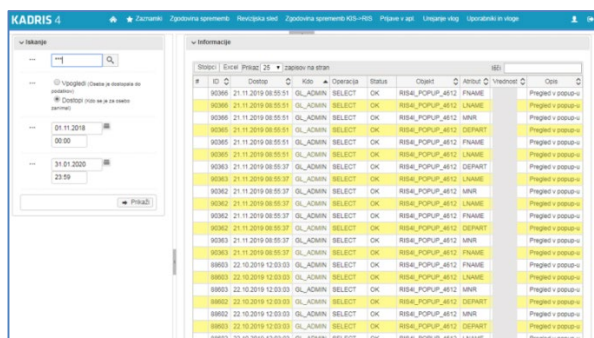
KADRIS 4

Zaznamki Zgodovina sprememb Revizijska sled Zgodovina sprememb KIS->RIS Prijave v apl. Urejanje vlog Uporabniki in vloge

Iskanje

***

Vpogledi (Osebe je dostopala do podatkov)
Dostopi (Kdo se je za osebo zanimal)

01.11.2018
00:00

31.01.2020
23:59

Prikaži

Informacije

Stolpci Excel Prikaz 25 zapisov na stran Išči:

| # | ID | Dostop | Kdo | Operacija | Status | Objekt | Atribut | Vrednost | Opis |
|---|---|---|---|---|---|---|---|---|---|
| | 90366 | 21.11.2019 08:55:51 | GL_ADMIN | SELECT | OK | RIS4I_POPUP_4612 | FNAME | | Pregled v popup-u |
| | 90366 | 21.11.2019 08:55:51 | GL_ADMIN | SELECT | OK | RIS4I_POPUP_4612 | LNAME | | Pregled v popup-u |
| | 90366 | 21.11.2019 08:55:51 | GL_ADMIN | SELECT | OK | RIS4I_POPUP_4612 | MNR | | Pregled v popup-u |
| | 90365 | 21.11.2019 08:55:51 | GL_ADMIN | SELECT | OK | RIS4I_POPUP_4612 | DEPART | | Pregled v popup-u |
| | 90365 | 21.11.2019 08:55:51 | GL_ADMIN | SELECT | OK | RIS4I_POPUP_4612 | FNAME | | Pregled v popup-u |
| | 90365 | 21.11.2019 08:55:51 | GL_ADMIN | SELECT | OK | RIS4I_POPUP_4612 | LNAME | | Pregled v popup-u |
| | 90365 | 21.11.2019 08:55:51 | GL_ADMIN | SELECT | OK | RIS4I_POPUP_4612 | FNAME | | Pregled v popup-u |
| | 90363 | 21.11.2019 08:55:37 | GL_ADMIN | SELECT | OK | RIS4I_POPUP_4612 | LNAME | | Pregled v popup-u |
| | 90362 | 21.11.2019 08:55:37 | GL_ADMIN | SELECT | OK | RIS4I_POPUP_4612 | MNR | | Pregled v popup-u |
| | 90362 | 21.11.2019 08:55:37 | GL_ADMIN | SELECT | OK | RIS4I_POPUP_4612 | DEPART | | Pregled v popup-u |
| | 90362 | 21.11.2019 08:55:37 | GL_ADMIN | SELECT | OK | RIS4I_POPUP_4612 | FNAME | | Pregled v popup-u |
| | 90362 | 21.11.2019 08:55:37 | GL_ADMIN | SELECT | OK | RIS4I_POPUP_4612 | LNAME | | Pregled v popup-u |
| | 90363 | 21.11.2019 08:55:37 | GL_ADMIN | SELECT | OK | RIS4I_POPUP_4612 | DEPART | | Pregled v popup-u |
| | 90363 | 21.11.2019 08:55:37 | GL_ADMIN | SELECT | OK | RIS4I_POPUP_4612 | MNR | | Pregled v popup-u |
| | 90363 | 21.11.2019 08:55:37 | GL_ADMIN | SELECT | OK | RIS4I_POPUP_4612 | FNAME | | Pregled v popup-u |
| | 90363 | 21.11.2019 08:55:37 | GL_ADMIN | SELECT | OK | RIS4I_POPUP_4612 | LNAME | | Pregled v popup-u |
| | 89603 | 22.10.2019 12:03:03 | GL_ADMIN | SELECT | OK | RIS4I_POPUP_4612 | FNAME | | Pregled v popup-u |
| | 89603 | 22.10.2019 12:03:03 | GL_ADMIN | SELECT | OK | RIS4I_POPUP_4612 | LNAME | | Pregled v popup-u |
| | 89603 | 22.10.2019 12:03:03 | GL_ADMIN | SELECT | OK | RIS4I_POPUP_4612 | MNR | | Pregled v popup-u |
| | 89602 | 22.10.2019 12:03:03 | GL_ADMIN | SELECT | OK | RIS4I_POPUP_4612 | DEPART | | Pregled v popup-u |
| | 89602 | 22.10.2019 12:03:03 | GL_ADMIN | SELECT | OK | RIS4I_POPUP_4612 | FNAME | | Pregled v popup-u |
| | 89602 | 22.10.2019 12:03:03 | GL_ADMIN | SELECT | OK | RIS4I_POPUP_4612 | MNR | | Pregled v popup-u |
| | 89602 | 22.10.2019 12:03:03 | GL_ADMIN | SELECT | OK | RIS4I_POPUP_4612 | DEPART | | Pregled v popup-u |
| | 89602 | 22.10.2019 12:03:03 | GL_ADMIN | SELECT | OK | RIS4I_POPUP_4612 | FNAME | | Pregled v popup-u |